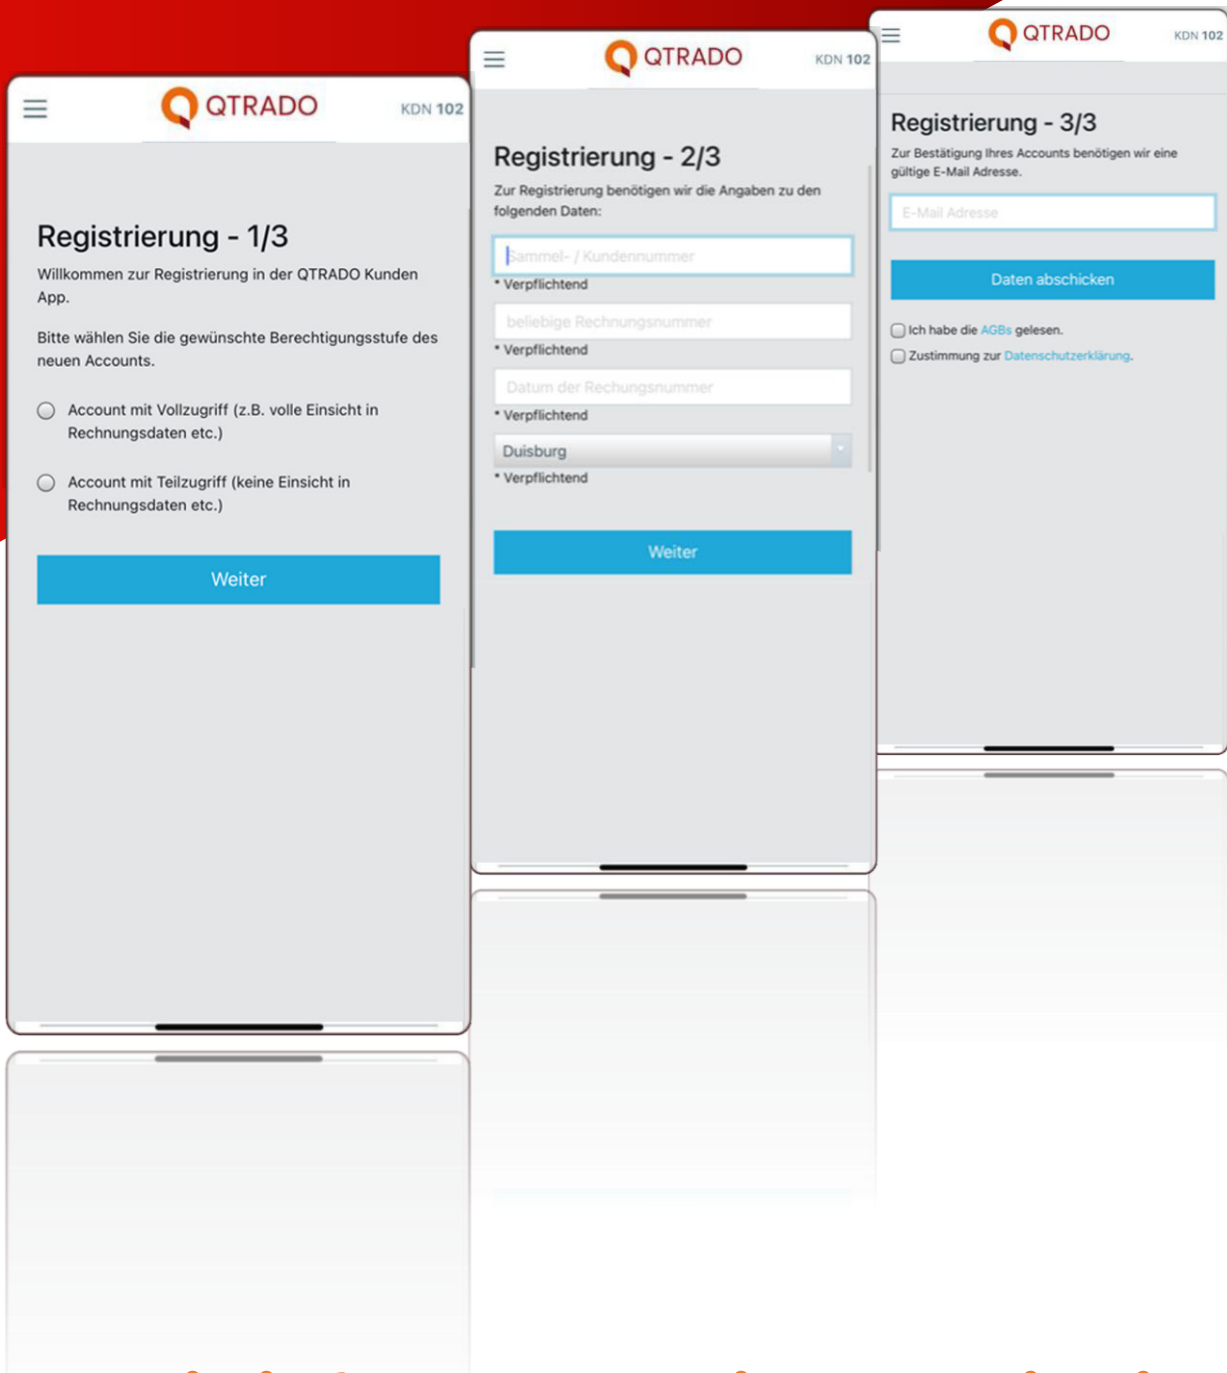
QTRADO KDN 102

Registrierung - 1/3

Willkommen zur Registrierung in der QTRADO Kunden App.

Bitte wählen Sie die gewünschte Berechtigungsstufe des neuen Accounts.

Account mit Vollzugriff (z.B. volle Einsicht in Rechnungsdaten etc.)

Account mit Teilzugriff (keine Einsicht in Rechnungsdaten etc.)

Weiter

QTRADO KDN 102

Registrierung - 2/3

Zur Registrierung benötigen wir die Angaben zu den folgenden Daten:

Sammel- / Kundennummer

* Verpflichtend

beliebige Rechnungsnummer

* Verpflichtend

Datum der Rechungsnummer

* Verpflichtend

Duisburg

* Verpflichtend

Weiter

QTRADO KDN 102

Registrierung - 3/3

Zur Bestätigung Ihres Accounts benötigen wir eine gültige E-Mail Adresse.

E-Mail Adresse

Daten abschicken

Ich habe die AGBs gelesen.

Zustimmung zur Datenschutzerklärung.